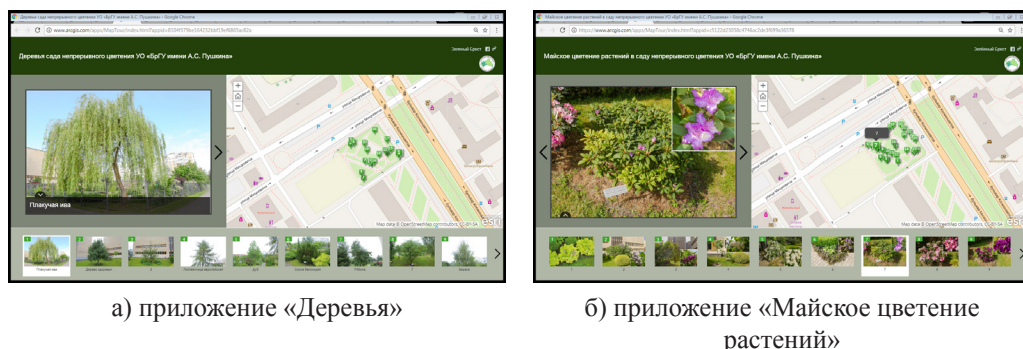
Деревья сада непрерывного цветения УО «БрГУ имени А.С. Пушкина» - Google Chrome

www.arcgis.com/apps/MapTour/index.html?appid=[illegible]

Деревья сада непрерывного цветения УО «БрГУ имени А.С. Пушкина»

Зеленый Брест

Плакучая ива

Map data © OpenStreetMap contributors, CC-BY-SA

esri

Плакучая ива

Дерево рыцарей

Маймское цветение растений в саду непрерывного цветения УО «БрГУ имени А.С. Пушкина» - Google Chrome

https://www.arcgis.com/apps/MapTour/index.html?appid=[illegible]

Майское цветение растений в саду непрерывного цветения УО «БрГУ имени А.С. Пушкина»

Зеленый Брест

Map data © OpenStreetMap contributors, CC-BY-SA

esri

а) приложение «Деревья»

б) приложение «Майское цветение растений»